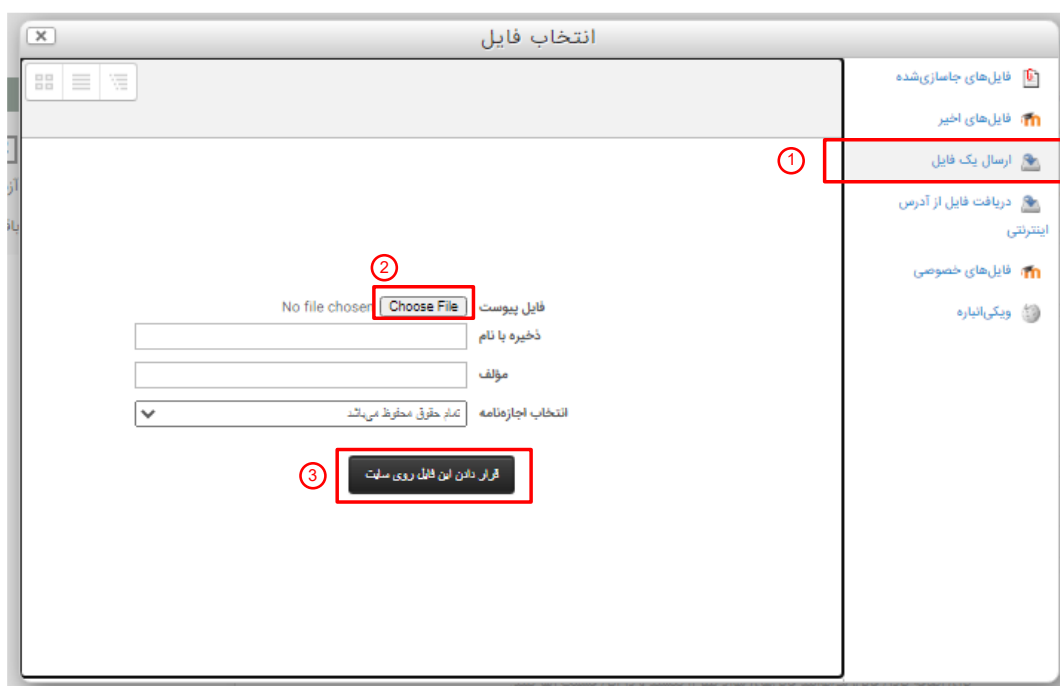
انتخاب فایل

فایل‌های جاسازی‌شده
فایل‌های اخیر
ارسال یک فایل
دریافت فایل از آدرس اینترنتی
فایل‌های خصوصی
ویکی‌انباره

1

2

فایل پیوست Choose File No file chosen
ذخیره با نام
مؤلف
انتخاب اجازه‌نامه تمام حقوق محفوظ می‌باشد

3

قرار دادن این فایل روی سایت